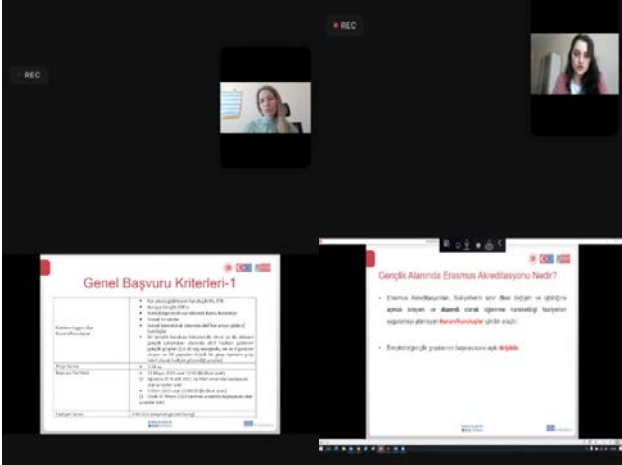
REC

REC

Genel Başvuru Kriterleri-1

| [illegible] | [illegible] |
|---|---|
| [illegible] | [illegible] |
| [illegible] | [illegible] |
| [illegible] | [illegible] |

Gençlik Alanında Erasmus Akreditasyonu Nedir?

Erasmus Akreditasyonları, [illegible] sınır ötesi değişim ve işbirliğine açmak isteyen ve düzenli olarak öğrenme hareketliliği faaliyetleri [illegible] kuruluşlar için bir araçtır.

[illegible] başvurusuna açık değildir.